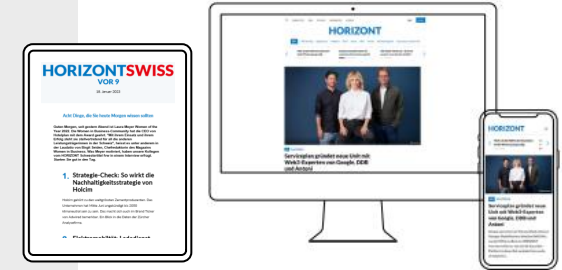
HORIZONTSWISS
VOR 9
16. Januar 2025

Acht Dinge, die Sie heute Morgen wissen sollten

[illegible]

1. Strategie-Check: So wirkt die Nachhaltigkeitsstrategie von Holcim

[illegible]

2. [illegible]

HORIZONT

Servicplan gründet neue Unit mit Web3-Experten von Google, DDB und Antoni

HORIZONT

Serviceplan gründet neue Unit mit Web3-Experten von Google, DDB und Antoni